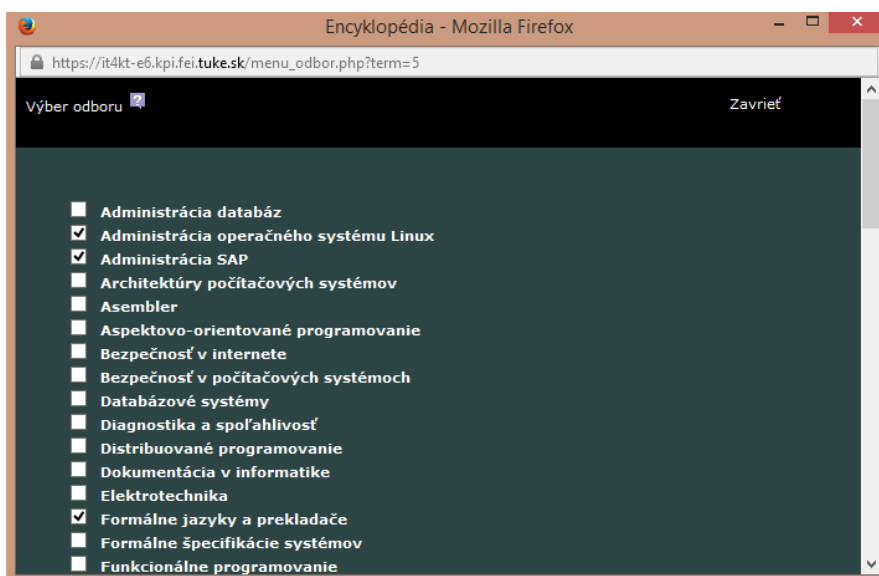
Encyklopédia - Mozilla Firefox

https://it4kt-e6.kpi.fei.tuke.sk/menu_odbor.php?term=5

Výber odboru

Zavrieť

Administrácia databáz
Administrácia operačného systému Linux
Administrácia SAP
Architektúry počítačových systémov
Asembler
Aspektovo-orientované programovanie
Bezpečnosť v internete
Bezpečnosť v počítačových systémoch
Databázové systémy
Diagnostika a spoľahlivosť
Distribuované programovanie
Dokumentácia v informatike
Elektrotechnika
Formálne jazyky a prekladače
Formálne špecifikácie systémov
Funkcionálne programovanie